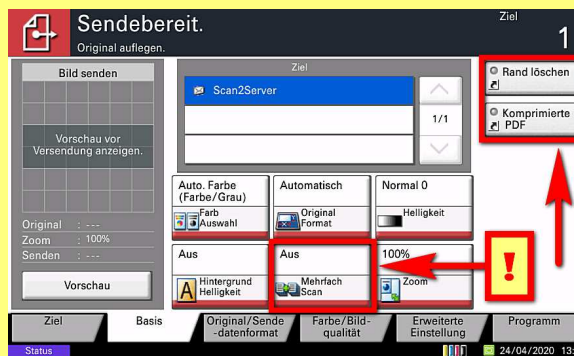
Sendebereit.
Original auflegen.

Ziel
1

Bild senden

Vorschau vor Versendung anzeigen.

Original : ---
Zoom : 100%
Senden : ---

Vorschau

Ziel

Scan2Server

1/1

Rand löschen

Komprimierte PDF

Auto. Farbe (Farbe/Grau)
Farb Auswahl

Automatisch
Original Format

Normal 0
Helligkeit

Aus
Hintergrund Helligkeit

Aus
Mehrfach Scan

100%
Zoom

!

Ziel
Basis
Original/Sende -datenformat
Farbe/Bild-qualität
Erweiterte Einstellung
Programm

Status
24/04/2020 13: